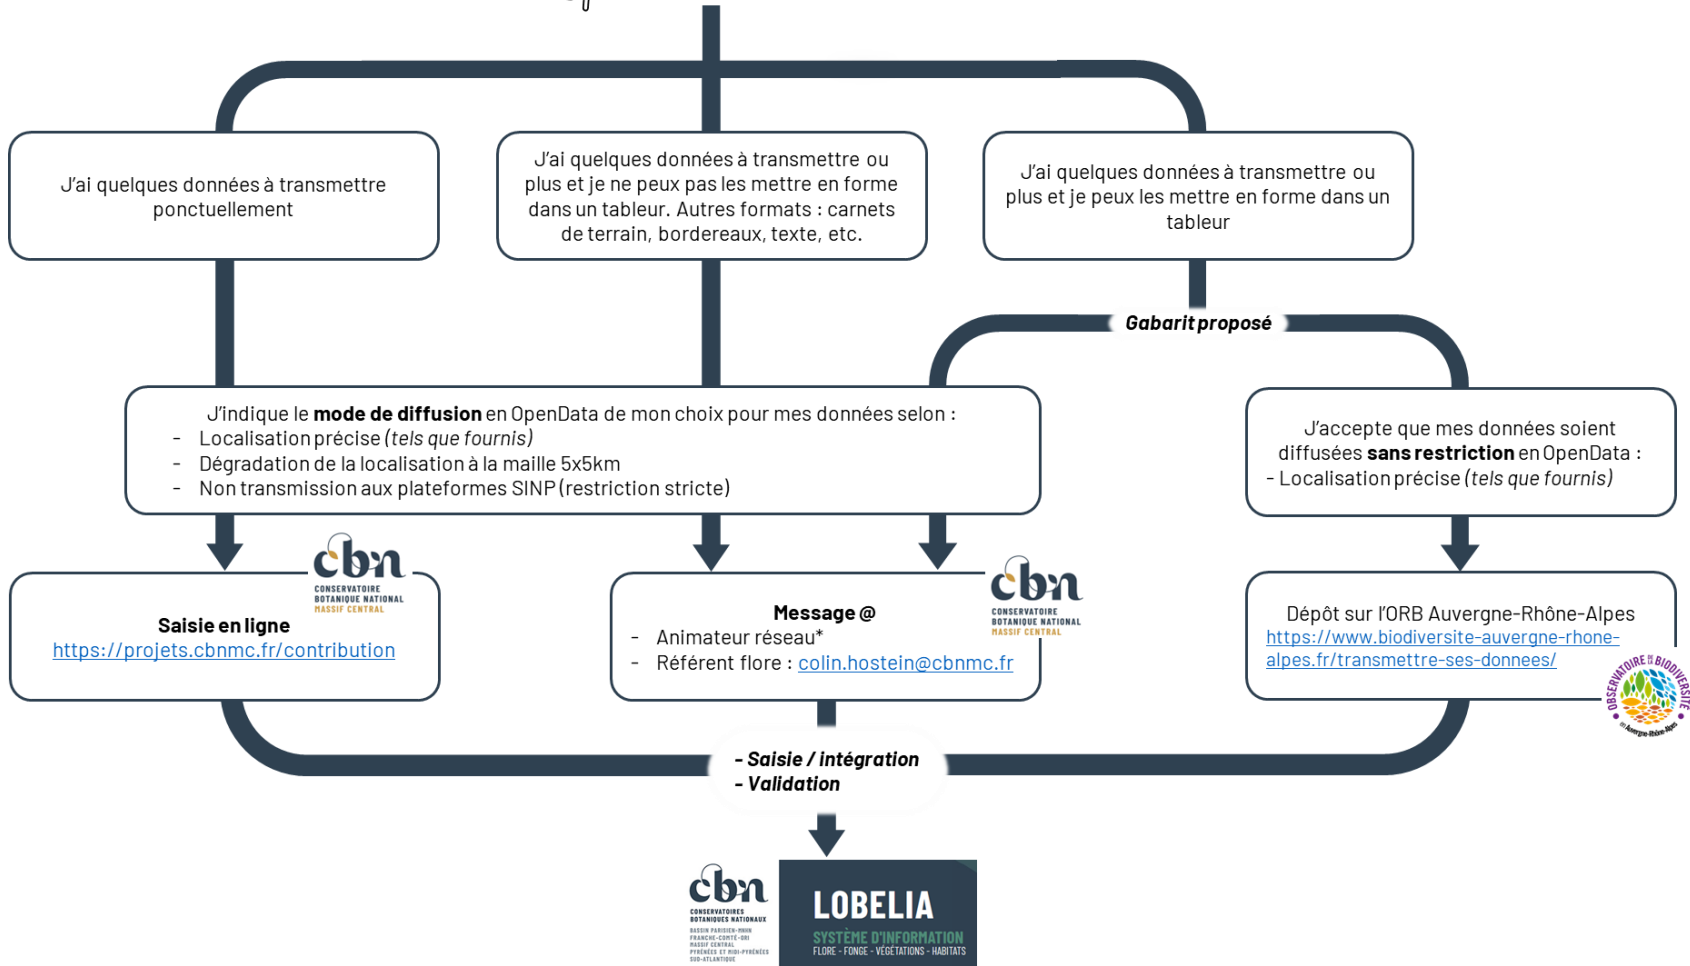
J'ai quelques données à transmettre ponctuellement

J'ai quelques données à transmettre ou plus et je ne peux pas les mettre en forme dans un tableur. Autres formats : carnets de terrain, bordereaux, texte, etc.

J'ai quelques données à transmettre ou plus et je peux les mettre en forme dans un tableur

Gabarit proposé

J'indique le **mode de diffusion** en OpenData de mon choix pour mes données selon :
- Localisation précise *(tels que fournis)*
- Dégradation de la localisation à la maille 5x5km
- Non transmission aux plateformes SINP (restriction stricte)

J'accepte que mes données soient diffusées **sans restriction** en OpenData :
- Localisation précise *(tels que fournis)*

cbn CONSERVATOIRE BOTANIQUE NATIONAL MASSIF CENTRAL

**Saisie en ligne**
https://projets.cbnmc.fr/contribution

cbn CONSERVATOIRE BOTANIQUE NATIONAL MASSIF CENTRAL

**Message @**
- Animateur réseau*
- Référent flore : colin.hostein@cbnmc.fr

Dépôt sur l'ORB Auvergne-Rhône-Alpes
https://www.biodiversite-auvergne-rhone-alpes.fr/transmettre-ses-donnees/

OBSERVATOIRE DE LA BIODIVERSITÉ en Auvergne-Rhône-Alpes

*- Saisie / intégration*
*- Validation*

cbn CONSERVATOIRES BOTANIQUES NATIONAUX BASSIN PARISIEN-MNHN FRANCHE-COMTÉ-ORI MASSIF CENTRAL PYRÉNÉES ET MIDI-PYRÉNÉES SUD-ATLANTIQUE

LOBELIA
SYSTÈME D'INFORMATION
FLORE - FONGE - VÉGÉTATIONS - HABITATS